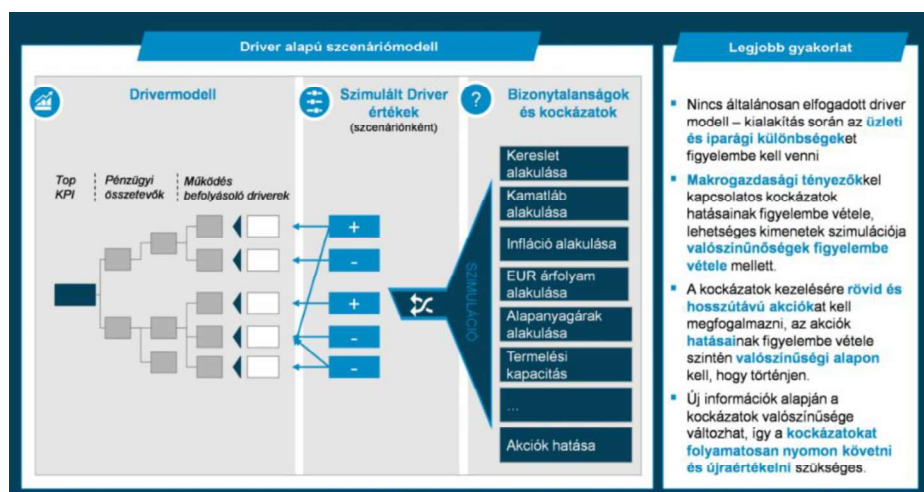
Driver alapú szcenáriómodell

Drivermodell

Szimulált Driver értékek
(szcenárióként)

Bizonytalanságok és kockázatok

Top KPI

Pénzügyi összetevők

Működés befolyásoló driverek

+
-
+
-
-

SZIMULÁCIÓ

Kereslet alakulása

Kamatláb alakulása

Infláció alakulása

EUR árfolyam alakulása

Alapanyagárak alakulása

Termelési kapacitás

...

Akciók hatása

Legjobb gyakorlat

Nincs általánosan elfogadott driver modell – kialakítás során az üzleti és iparági különbségeket figyelembe kell venni

Makrogazdasági tényezőkkel kapcsolatos kockázatok hatásainak figyelembe vétele, lehetséges kimenetek szimulációja valószínűségek figyelembe vétele mellett.

A kockázatok kezelésére rövid és hosszútávú akciókat kell megfogalmazni, az akciók hatásainak figyelembe vétele szintén valószínűségi alapon kell, hogy történjen.

Új információk alapján a kockázatok valószínűsége változhat, így a kockázatokat folyamatosan nyomon követni és újraértékelni szükséges.